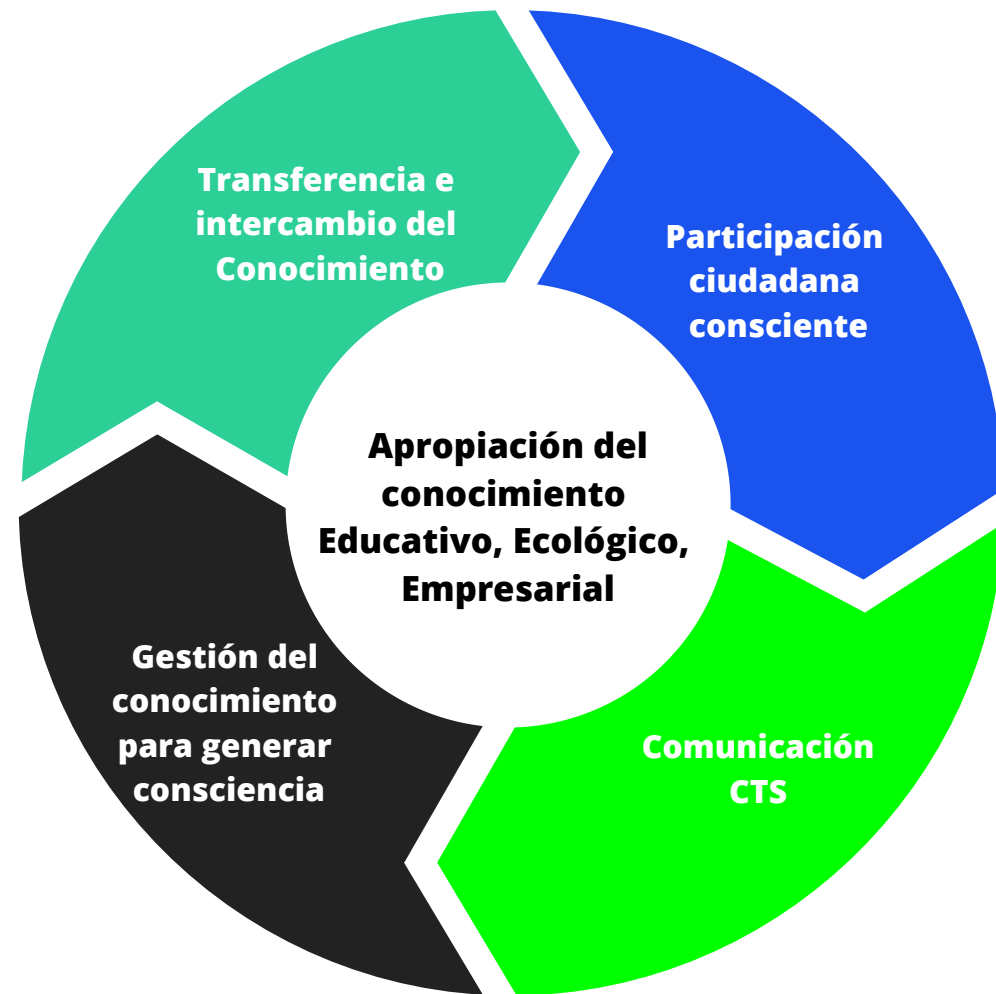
Transferencia e intercambio del Conocimiento

Participación ciudadana consciente

Apropiación del conocimiento Educativo, Ecológico, Empresarial

Comunicación CTS

Gestión del conocimiento para generar consciencia